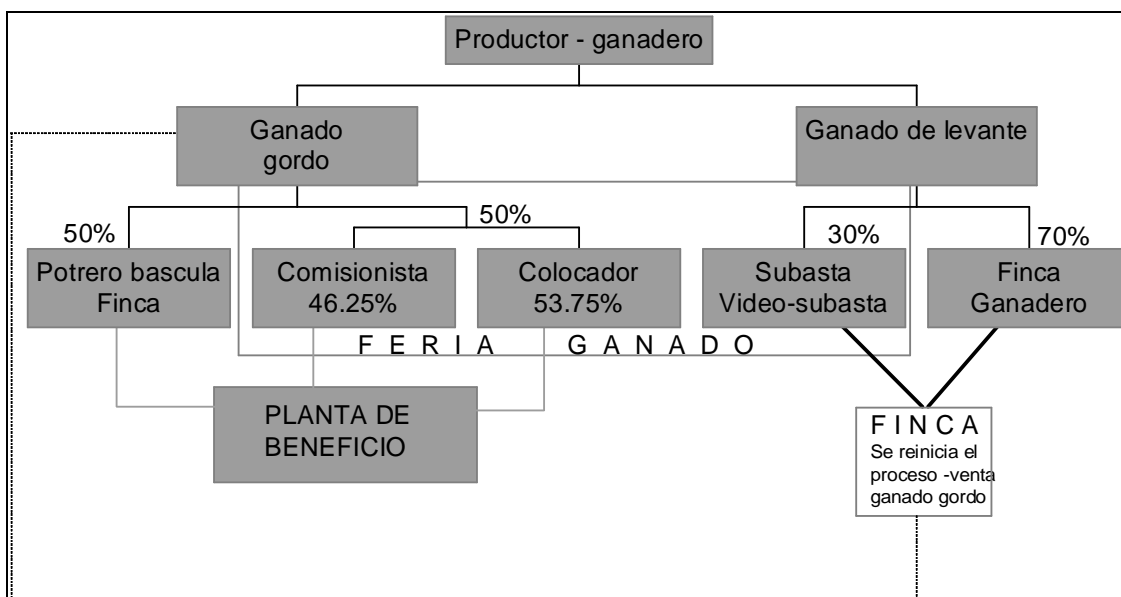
Productor - ganadero

Ganado gordo

Ganado de levante

50%

50%

30%

70%

Potrero bascula Finca

Comisionista 46.25%

Colocador 53.75%

Subasta Video-subasta

Finca Ganadero

F E R I A G A N A D O

PLANTA DE BENEFICIO

F I N C A
Se reinicia el proceso -venta ganado gordo